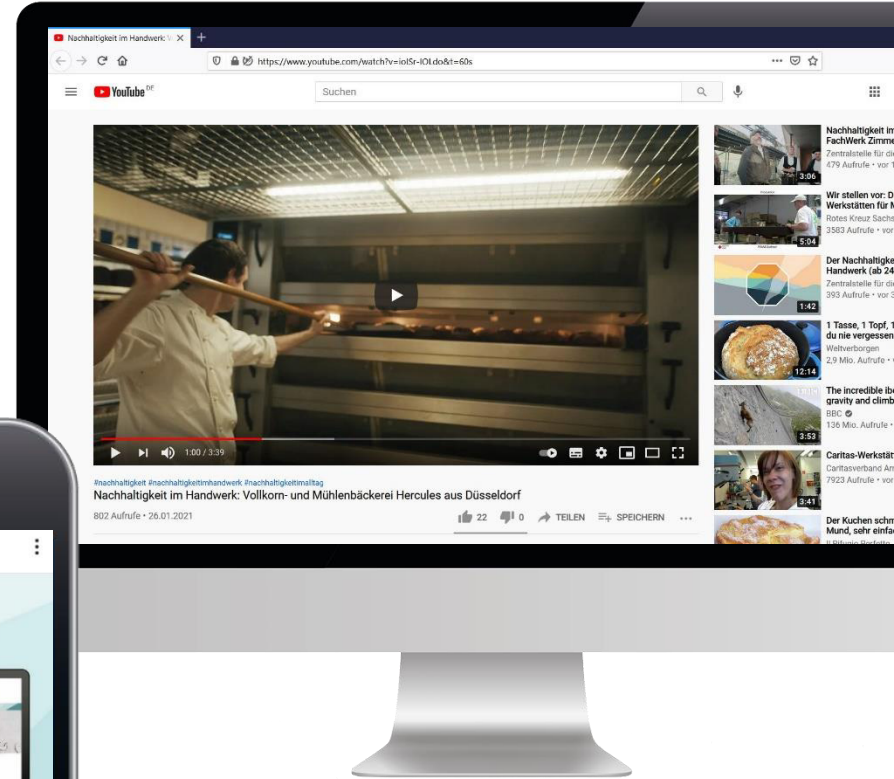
Nachhaltigkeit im Handwerk: V ×
https://www.youtube.com/watch?v=ioISr-IOLdo&t=60s
YouTube DE
Suchen

1:00 / 3:39

#nachhaltigkeit #nachhaltigkeitimhandwerk #nachhaltigkeitimalltag
Nachhaltigkeit im Handwerk: Vollkorn- und Mühlenbäckerei Hercules aus Düsseldorf
802 Aufrufe • 26.01.2021
22 0 TEILEN SPEICHERN

Nachhaltigkeit im
FachWerk Zimme
Zentralstelle für di
479 Aufrufe • vor 1
3:06

Wir stellen vor: D
Werkstätten für M
Rotes Kreuz Sachs
3583 Aufrufe • vor
5:04

Der Nachhaltigke
Handwerk (ab 24
Zentralstelle für di
393 Aufrufe • vor 3
1:42

1 Tasse, 1 Topf, 1
du nie vergessen
Weltverborgen
2,9 Mio. Aufrufe •
12:14

The incredible ibe
gravity and climb
BBC
136 Mio. Aufrufe •
3:53

Caritas-Werkstät
Caritasverband Am
7923 Aufrufe • vor
3:41

Der Kuchen schm
Mund, sehr einfa
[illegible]